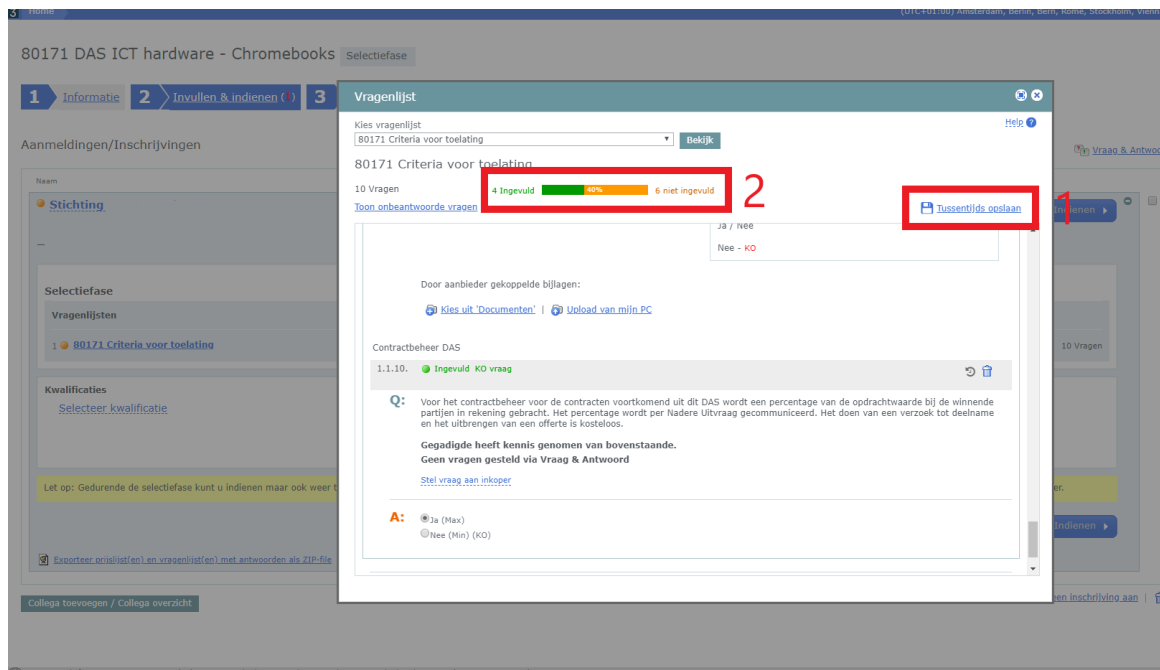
Home

(UTC+01:00) Amsterdam, Berlin, Bern, Rome, Stockholm, Vienn

80171 DAS ICT hardware - Chromebooks Selectiefase

1 Informatie 2 Invullen & indienen 3

Aanmeldingen/Inschrijvingen

Vraag & Antwoord

Naam

Stichting

–

Selectiefase

Vragenlijsten

1 80171 Criteria voor toelating

10 Vragen

Kwalificaties

Selecteer kwalificatie

Let op: Gedurende de selectiefase kunt u indienen maar ook weer t

er.

Indienen

Indienen

Exporteer prijslijst(en) en vragenlijst(en) met antwoorden als ZIP-file

Collega toevoegen / Collega overzicht

en inschrijving aan

Vragenlijst

Kies vragenlijst

80171 Criteria voor toelating

Bekijk

Help

80171 Criteria voor toelating

10 Vragen

Toon onbeantwoorde vragen

4 Ingevuld 40% 6 niet ingevuld

2

Tussentijds opslaan

1

Ja / Nee

Nee - KO

Door aanbieder gekoppelde bijlagen:

Kies uit 'Documenten' | Upload van mijn PC

Contractbeheer DAS

1.1.10. Ingevuld KO vraag

Q: Voor het contractbeheer voor de contracten voortkomend uit dit DAS wordt een percentage van de opdrachtwaarde bij de winnende partijen in rekening gebracht. Het percentage wordt per Nadere Uitvraag gecommuniceerd. Het doen van een verzoek tot deelname en het uitbrengen van een offerte is kosteloos.

Gegadigde heeft kennis genomen van bovenstaande.
Geen vragen gesteld via Vraag & Antwoord

Stel vraag aan inkoper

A: Ja (Max)
Nee (Min) (KO)